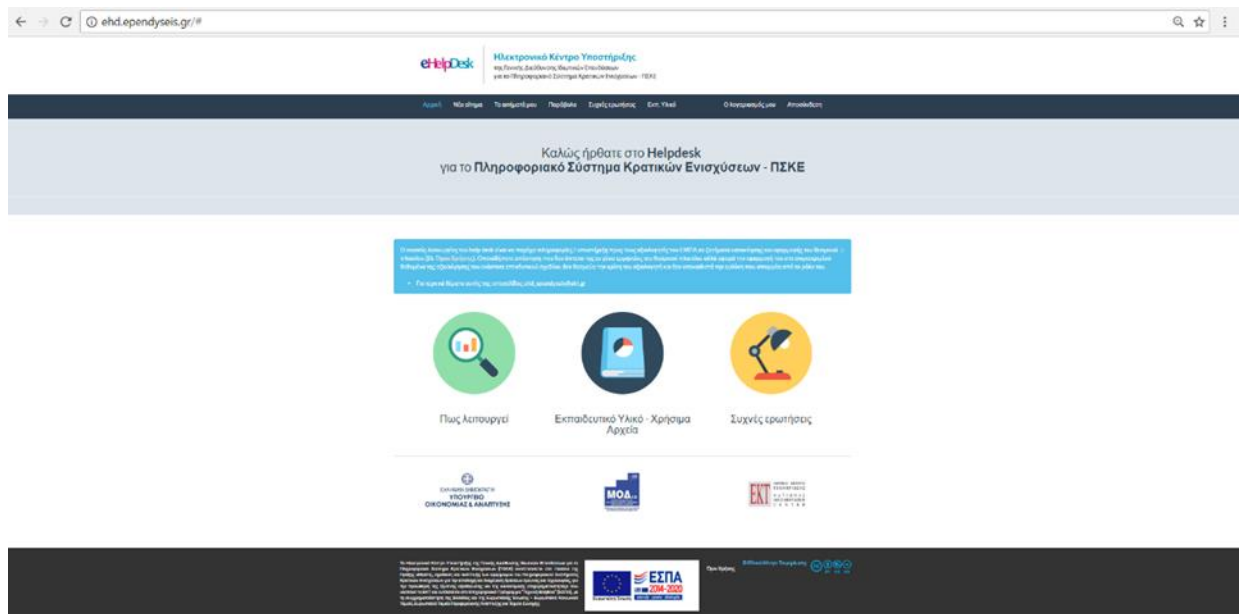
ehd.ependyseis.gr/#

eHelpDesk

Ηλεκτρονικό Κέντρο Υποστήριξης
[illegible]
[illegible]

Αρχική Νέο αίτημα Τα αιτήματά μου Παράθυρα Συχνές ερωτήσεις Εκπ. Υλικό Ο λογαριασμός μου Αποσύνδεση

Καλώς ήρθατε στο Helpdesk
για το Πληροφοριακό Σύστημα Κρατικών Ενισχύσεων - ΠΣΚΕ

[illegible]

Πως λειτουργεί

Εκπαιδευτικό Υλικό - Χρήσιμα Αρχεία

Συχνές ερωτήσεις

ΕΛΛΗΝΙΚΗ ΔΗΜΟΚΡΑΤΙΑ
ΥΠΟΥΡΓΕΙΟ
ΟΙΚΟΝΟΜΙΑΣ & ΑΝΑΠΤΥΞΗΣ

ΜΟΔ

ΕΚΤ

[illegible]

ΕΣΠΑ
2014-2020

Όροι Χρήσης

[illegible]